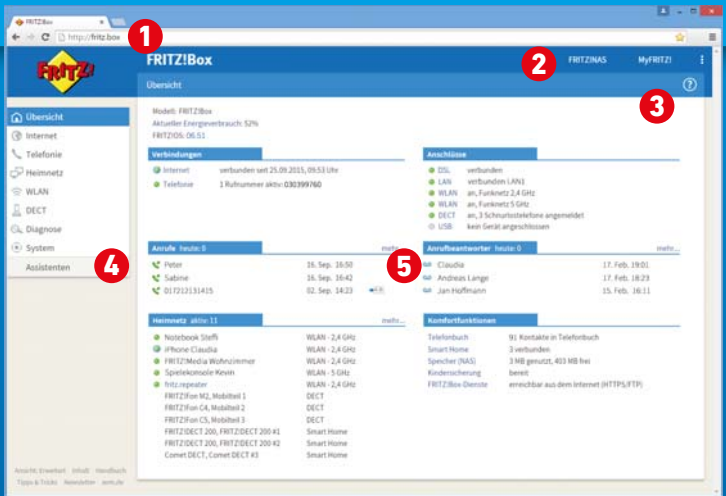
FRITZ!Box
http://fritz.box

1
2
3
4
5

FRITZ!

FRITZ!Box
FRITZ!NAS
MyFRITZ!

Übersicht

Übersicht
Internet
Telefonie
Heimnetz
WLAN
DECT
Diagnose
System
Assistenten

Modell: FRITZ!Box
Aktueller Energieverbrauch: 52%
FRITZ!OS: 06.51

Verbindungen

| | |
|---|---|
| Internet | verbunden seit 25.09.2015, 09:53 Uhr |
| Telefonie | 1 Rufnummer aktiv: 030399760 |

Anschlüsse

| | |
|---|---|
| DSL | verbunden |
| LAN | verbunden (LAN1) |
| WLAN | an, Funknetz 2,4 GHz |
| WLAN | an, Funknetz 5 GHz |
| DECT | an, 3 Schnurlostelefone angemeldet |
| USB | kein Gerät angeschlossen |

Anrufe heute: 0 mehr...

| | |
|---|---|
| Peter | 16. Sep. 16:50 |
| Sabine | 16. Sep. 16:42 |
| 017212131415 | 02. Sep. 14:23 |

Anrufbeantworter heute: 0 mehr...

| | |
|---|---|
| Claudia | 17. Feb. 19:01 |
| Andreas Lange | 17. Feb. 18:23 |
| Jan Hoffmann | 15. Feb. 16:11 |

Heimnetz aktiv: 11 mehr...

| | |
|---|---|
| Notebook Steffi | WLAN - 2,4 GHz |
| iPhone Claudia | WLAN - 2,4 GHz |
| FRITZ!Media Wohnzimmer | WLAN - 2,4 GHz |
| Spielekonsole Kevin | WLAN - 5 GHz |
| fritz.repeater | WLAN - 2,4 GHz |
| FRITZ!Fon M2, Mobilteil 1 | DECT |
| FRITZ!Fon C4, Mobilteil 2 | DECT |
| FRITZ!Fon C5, Mobilteil 3 | DECT |
| FRITZ!DECT 200, FRITZ!DECT 200 #1 | Smart Home |
| FRITZ!DECT 200, FRITZ!DECT 200 #2 | Smart Home |
| Comet DECT, Comet DECT #3 | Smart Home |

Komfortfunktionen

| | |
|---|---|
| Telefonbuch | 91 Kontakte in Telefonbuch |
| Smart Home | 3 verbunden |
| Speicher (NAS) | 3 MB genutzt, 403 MB frei |
| Kindersicherung | bereit |
| FRITZ!Box-Dienste | erreichbar aus dem Internet (HTTPS/FTP) |

Ansicht: Erweitert Inhalt Handbuch
Tipps & Tricks Newsletter avm.de